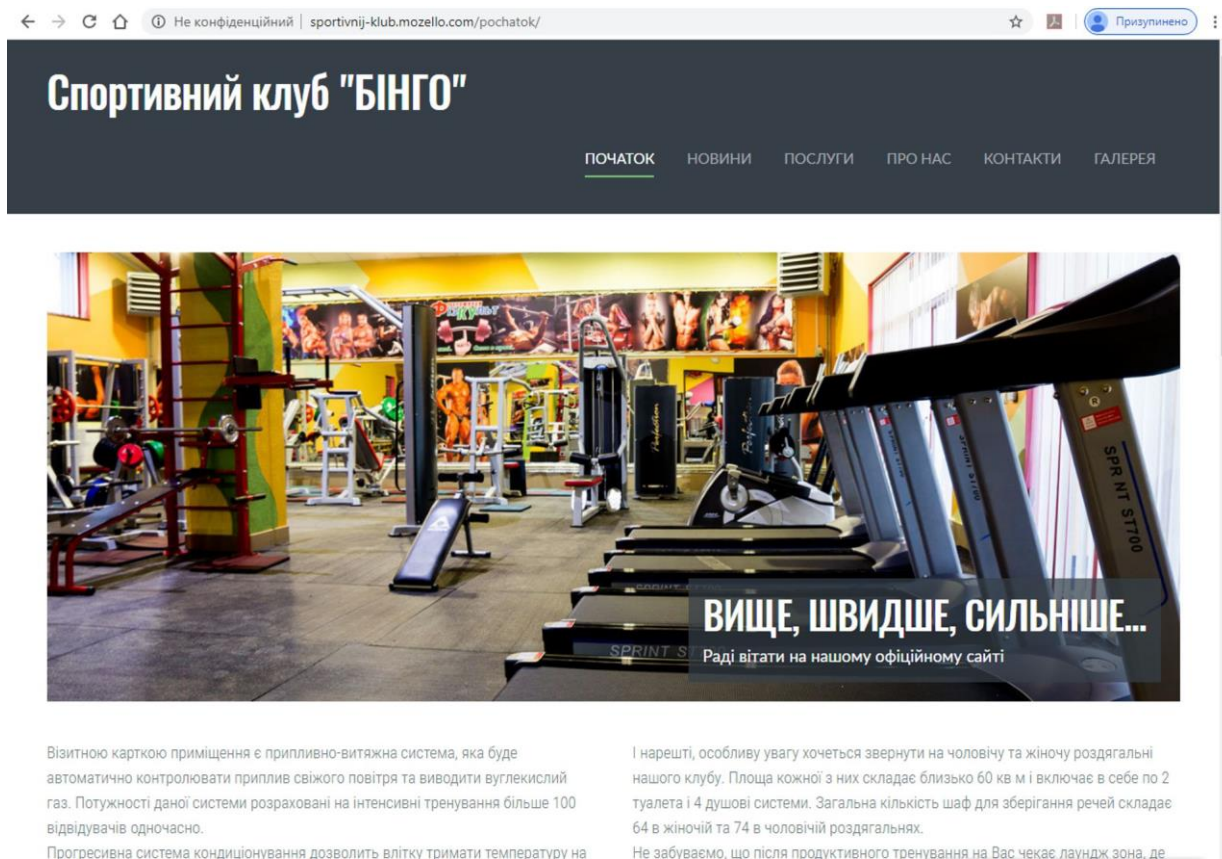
Не конфіденційний | sportivnij-klub.mozello.com/pochatok/

Призупинено

Спортивний клуб "БІНГО"

ПОЧАТОК НОВИНИ ПОСЛУГИ ПРО НАС КОНТАКТИ ГАЛЕРЕЯ

SPR NT ST700

SPRINT ST

ВИЩЕ, ШВИДШЕ, СИЛЬНІШЕ...

Раді вітати на нашому офіційному сайті

Візитною карткою приміщення є припливно-витяжна система, яка буде автоматично контролювати приплив свіжого повітря та виводити вуглекислий газ. Потужності даної системи розраховані на інтенсивні тренування більше 100 відвідувачів одночасно.

Прогресивна система кондиціонування дозволить влітку тримати температуру на

І нарешті, особливу увагу хочеться звернути на чоловічу та жіночу роздягальні нашого клубу. Площа кожної з них складає близько 60 кв м і включає в себе по 2 туалета і 4 душові системи. Загальна кількість шаф для зберігання речей складає 64 в жіночій та 74 в чоловічій роздягальнях.

Не забуваємо, що після продуктивного тренування на Вас чекає лаундж зона, де